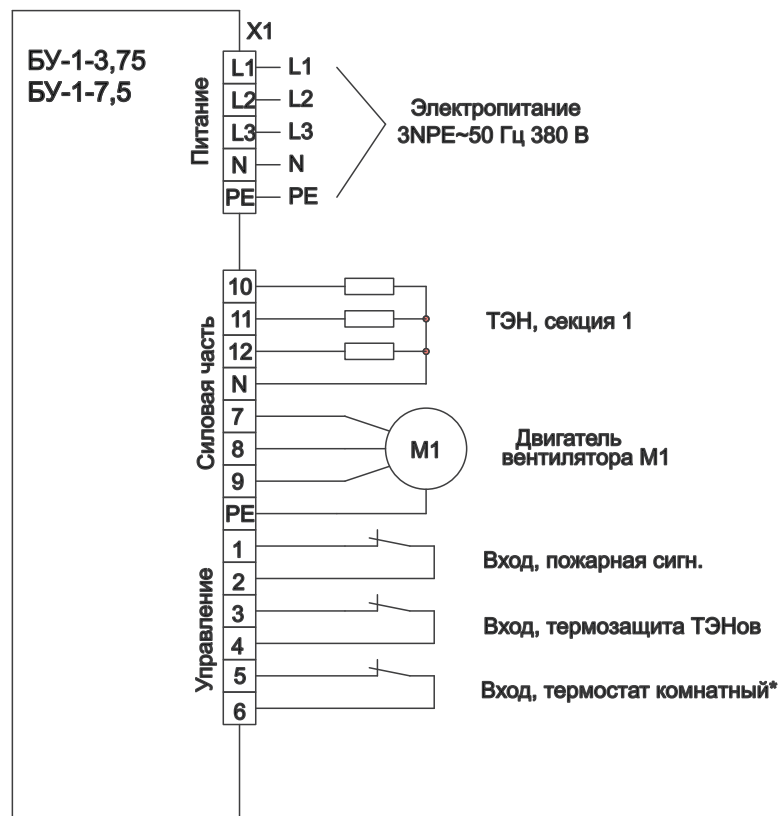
БУ-1-3,75
БУ-1-7,5

X1

Питание

L1 — L1
L2 — L2
L3 — L3
N — N
PE — PE

Электропитание
3NPE~50 Гц 380 В

Силовая часть

10
11
12
N

ТЭН, секция 1

7
8
9
PE

M1

Двигатель
вентилятора M1

Управление

1
2

Вход, пожарная сигн.

3
4

Вход, термозащита ТЭНов

5
6

Вход, термостат комнатный*